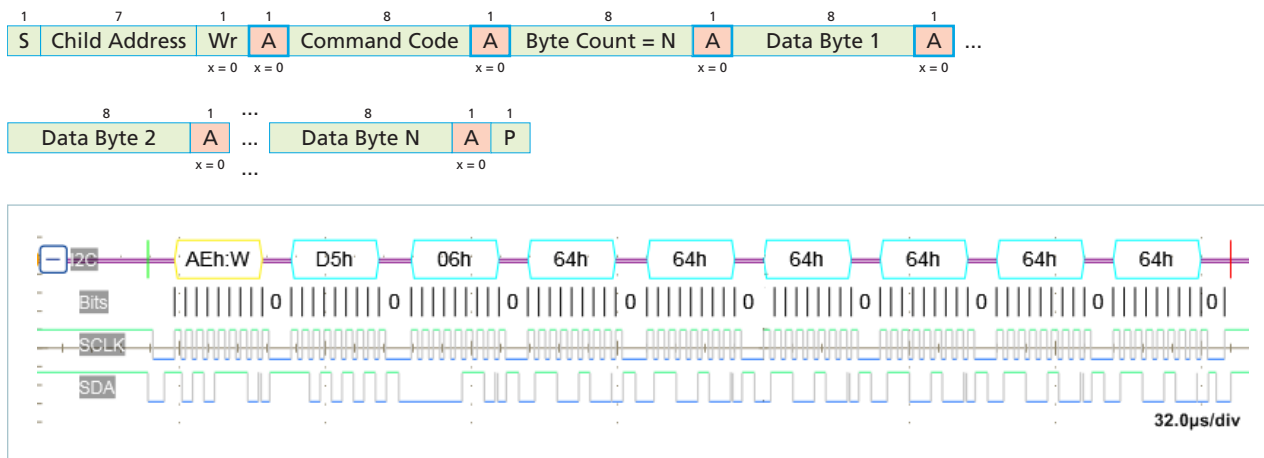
| 1 | 7 | 1 | 1 | 8 | 1 | 8 | 1 | 8 | 1 |
|---|---|---|---|---|---|---|---|---|---|
| S | Child Address | Wr | A | Command Code | A | Byte Count = N | A | Data Byte 1 | A |
| | | x = 0 | x = 0 | | x = 0 | | x = 0 | | x = 0 |

...

| 8 | 1 | | 8 | 1 | 1 |
|---|---|---|---|---|---|
| Data Byte 2 | A | ... | Data Byte N | A | P |
| | x = 0 | | | x = 0 | |

...
...

I2C AEh:W D5h 06h 64h 64h 64h 64h 64h 64h

Bits 0 0 0 0 0 0 0 0 0

SCLK

SDA

32.0µs/div